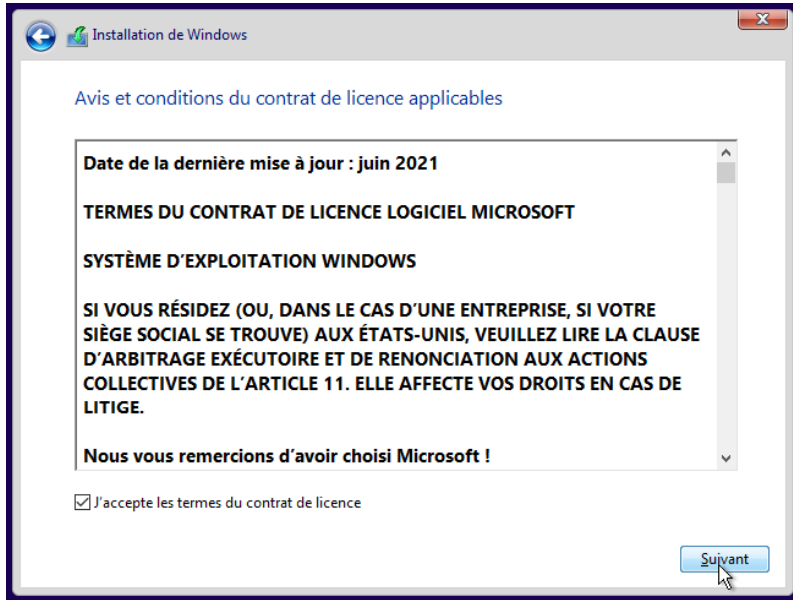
Installation de Windows

Avis et conditions du contrat de licence applicables

Date de la dernière mise à jour : juin 2021

TERMES DU CONTRAT DE LICENCE LOGICIEL MICROSOFT

SYSTÈME D’EXPLOITATION WINDOWS

SI VOUS RÉSIDEZ (OU, DANS LE CAS D’UNE ENTREPRISE, SI VOTRE SIÈGE SOCIAL SE TROUVE) AUX ÉTATS-UNIS, VEUILLEZ LIRE LA CLAUSE D’ARBITRAGE EXÉCUTOIRE ET DE RENONCIATION AUX ACTIONS COLLECTIVES DE L’ARTICLE 11. ELLE AFFECTE VOS DROITS EN CAS DE LITIGE.

Nous vous remercions d’avoir choisi Microsoft !

J’accepte les termes du contrat de licence

Suivant